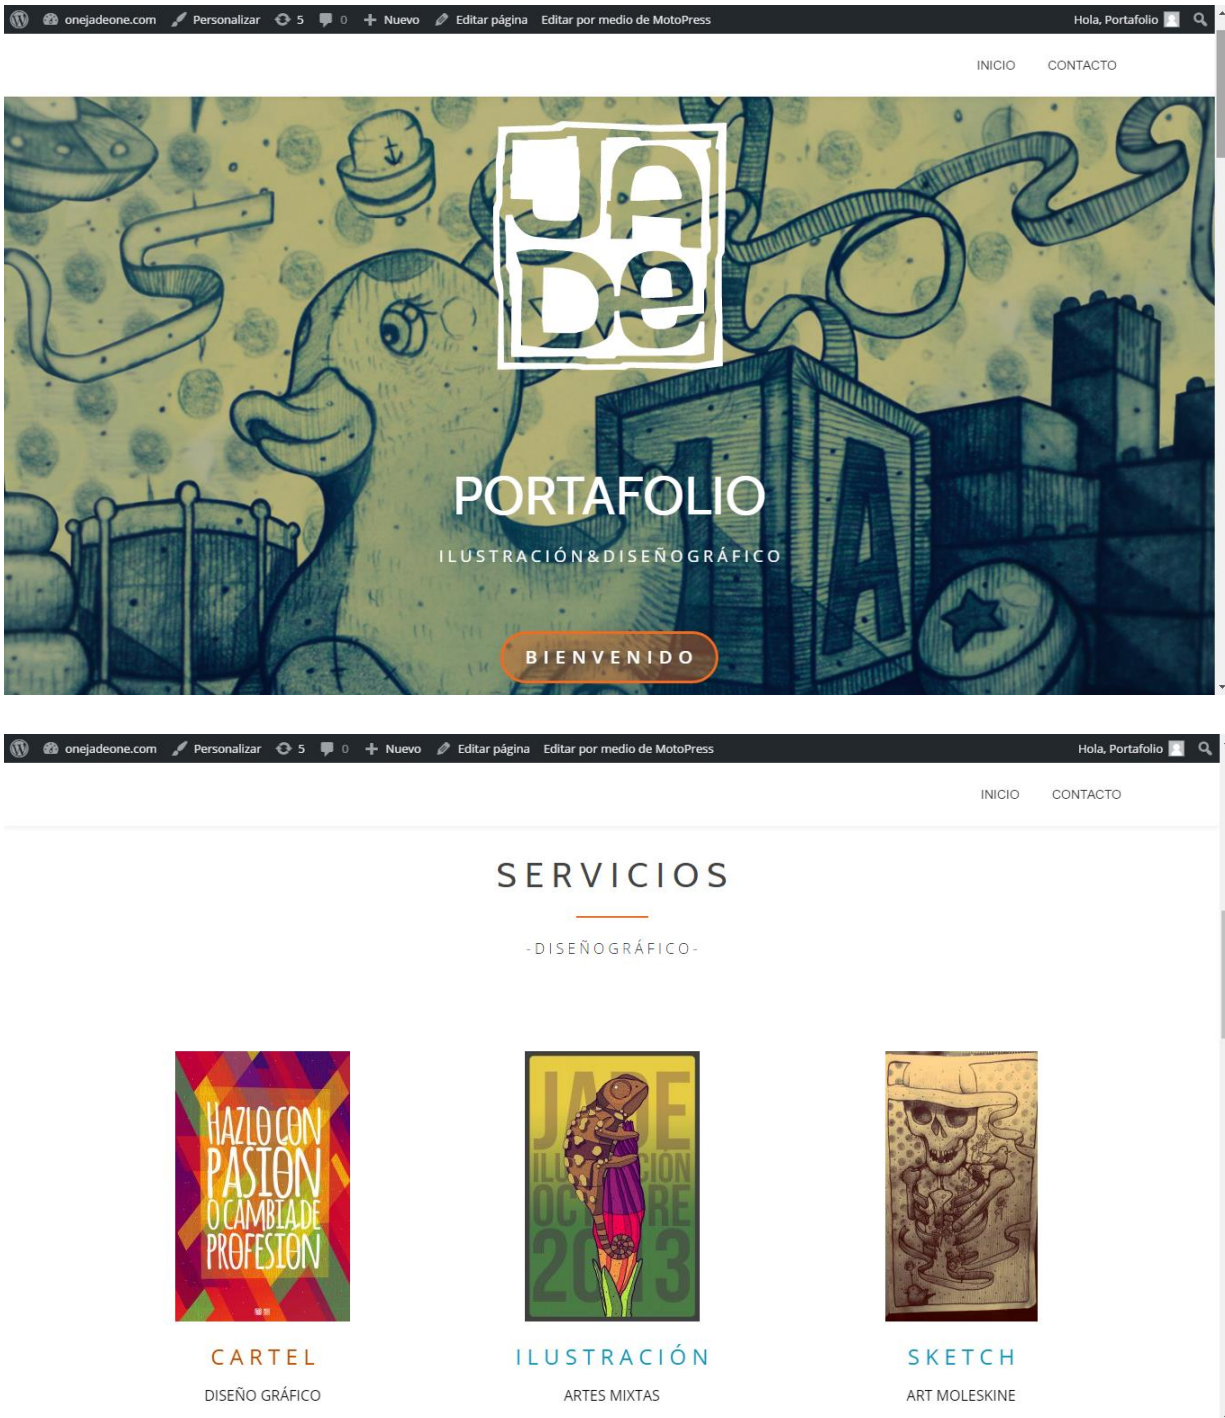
onejadeone.com Personalizar 5 0 Nuevo Editar página Editar por medio de MotoPress Hola, Portafolio

INICIO CONTACTO

JADE

PORTAFOLIO

ILUSTRACIÓN&DISEÑOGRÁFICO

BIENVENIDO

onejadeone.com Personalizar 5 0 Nuevo Editar página Editar por medio de MotoPress Hola, Portafolio

INICIO CONTACTO

SERVICIOS

-DISEÑOGRÁFICO-

HAZLO CON PASIÓN O CAMBIA DE PROFESIÓN

JADE ILUSTRACIÓN OCTUBRE 2013

CARTEL
DISEÑO GRÁFICO

ILUSTRACIÓN
ARTES MIXTAS

SKETCH
ART MOLESKINE